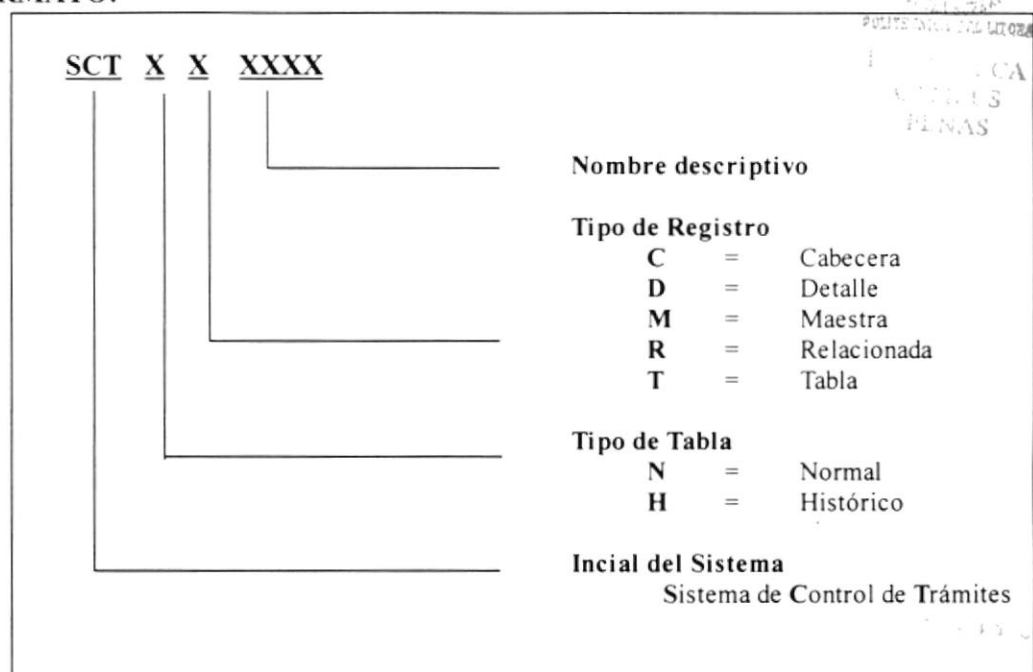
RMATO:

SCT X X XXXX

Nombre descriptivo

Tipo de Registro
C = Cabecera
D = Detalle
M = Maestra
R = Relacionada
T = Tabla

Tipo de Tabla
N = Normal
H = Histórico

Incial del Sistema
Sistema de Control de Trámites

POLITECNICA DEL LITORAL
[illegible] CA
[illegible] S
PEÑAS